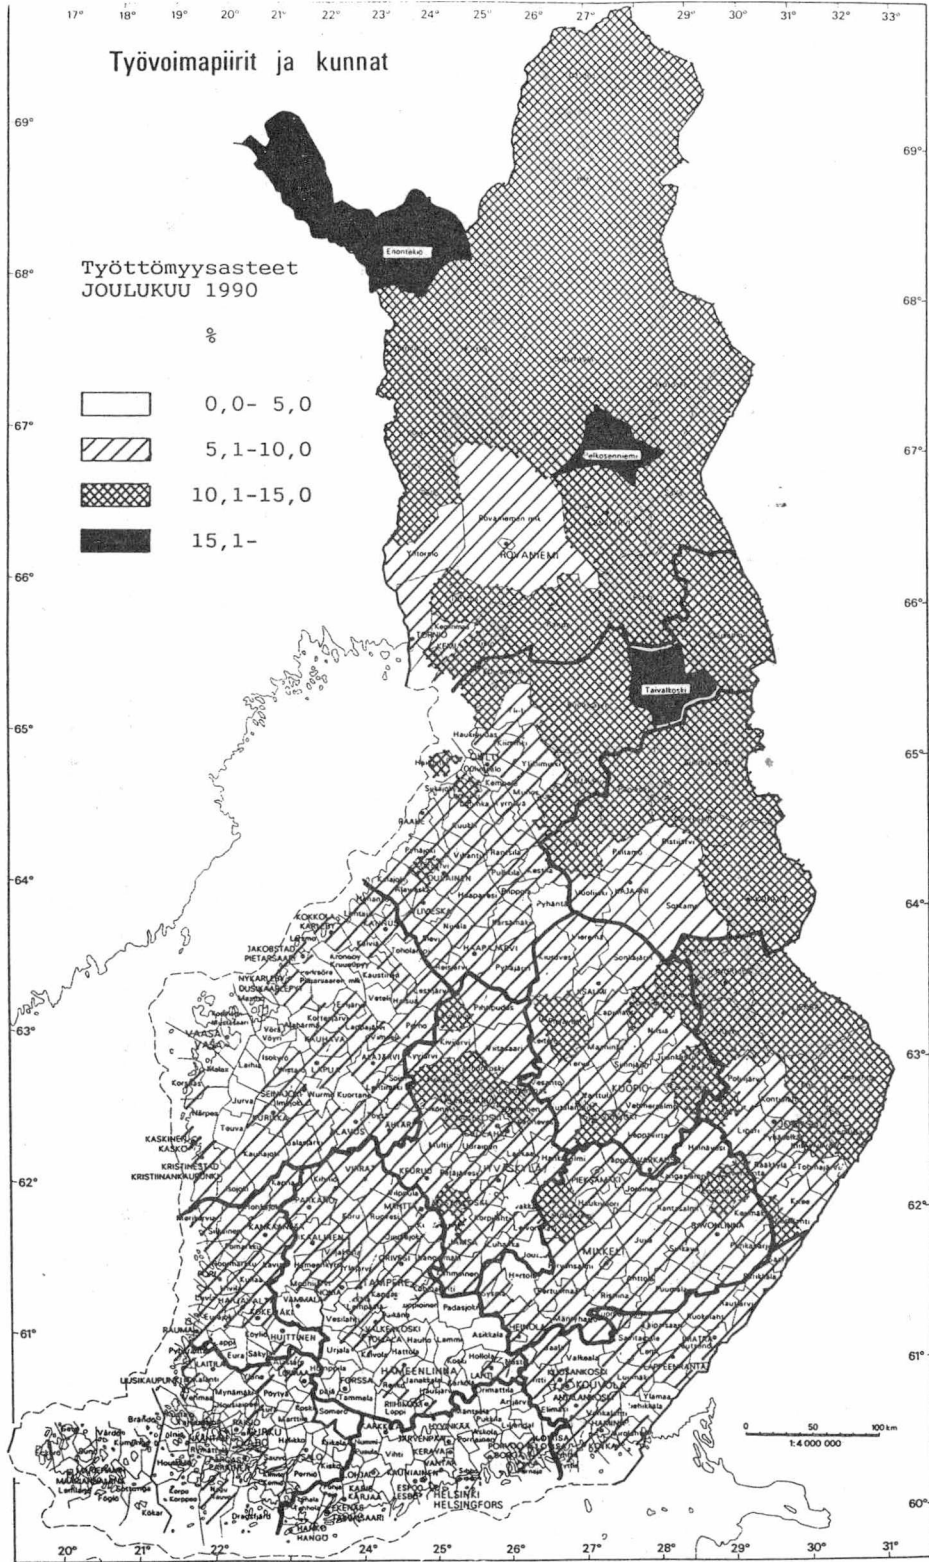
17° 18° 19° 20° 21° 22° 23° 24° 25° 26° 27° 29° 30° 31° 32° 33°

Työvoimapiirit ja kunnat

Työttömyysasteet
JOULUKUU 1990

%

0,0- 5,0
5,1-10,0
10,1-15,0
15,1-

69° 68° 67° 66° 65° 64° 63° 62° 61° 60°

Enontekiö
Pelkosenniemi
Rovaniemen mlk
Ylitornio
ROVANIEMI
TORNIO
KEMI
Taivalkoski
Hailuoto
RAAHE
Pudasjärvi
Paltamo
Vuolijoki
KAJAANI
Sotkamo
Pyhäntä
YLIVIESKA
HAAPAJÄRVI
KOKKOLA
KARLEBY
JAKOBSTAD
PIETARSAARI
NYKARLEBY
UUSIKAARLEPYY
VAASA
VASA
Pietarsaaren mlk
Kaustinen
Vöyri
LAPUA
SEINÄJOKI
KURIKKA
KASKINEN
KASKÖ
KRISTINESTAD
KRISTIINANKAUPUNKI
ÄÄNEKOSKI
JYVÄSKYLÄ
KUOPIO
VARKAUS
PIEKSÄMÄKI
SAVONLINNA
MIKKELI
Joensuu
Kontiolahti
Lieksa
Pohjavaara
TAMPERE
VAMMALA
KANKAANPÄÄ
HUITTINEN
RAUMA
PORI
UUSIKAUPUNKI
TURKU
SALO
FORSSA
HÄMEENLINNA
RIIHIMÄKI
LAHTI
HEINOLA
KOUVOLA
KOTKA
HAMINA
LAPPEENRANTA
IMATRA
HYVINKÄÄ
JÄRVENPÄÄ
KERAVA
VANTAA
ESPOO
ESBO
HELSINKI
HELSINGFORS
PORVOO
LOVIISA
KAUNIAINEN
LOHJA
EKENÄS
TAMMISAARI
HANKO
HANGÖ
Mariehamn
Maarianhamina
Dragsfjärd
Föglö
Kökar
Brändö

0 50 100 km
1:4 000 000

20° 21° 22° 23° 24° 25° 26° 27° 28° 29° 30° 31°